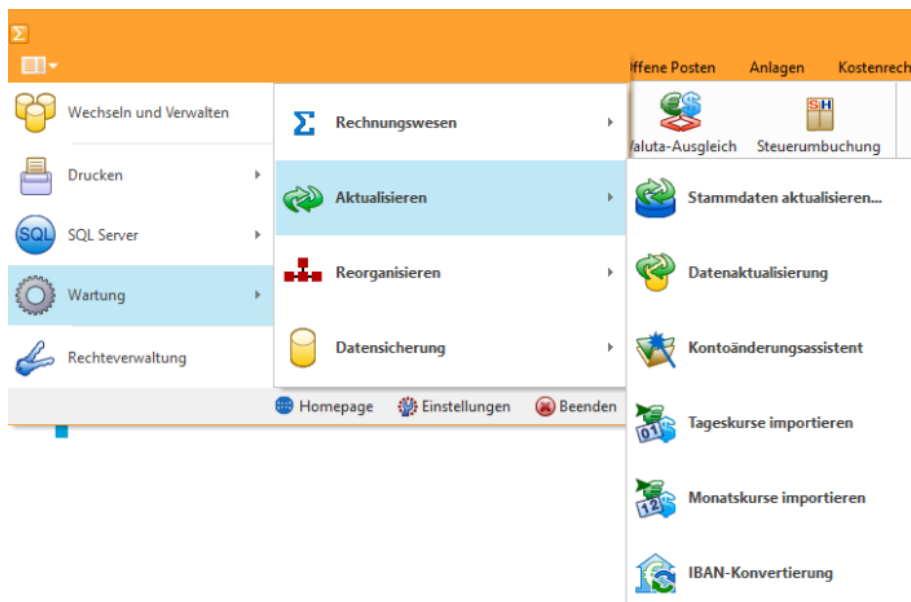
ffene Posten Anlagen Kostenrech

Wechseln und Verwalten

Drucken

SQL Server

Wartung

Rechteverwaltung

Rechnungswesen

Aktualisieren

Reorganisieren

Datensicherung

Homepage Einstellungen Beenden

Valuta-Ausgleich Steuerumbuchung

Stammdaten aktualisieren...

Datenaktualisierung

Kontoänderungsassistent

Tageskurse importieren

Monatskurse importieren

IBAN-Konvertierung